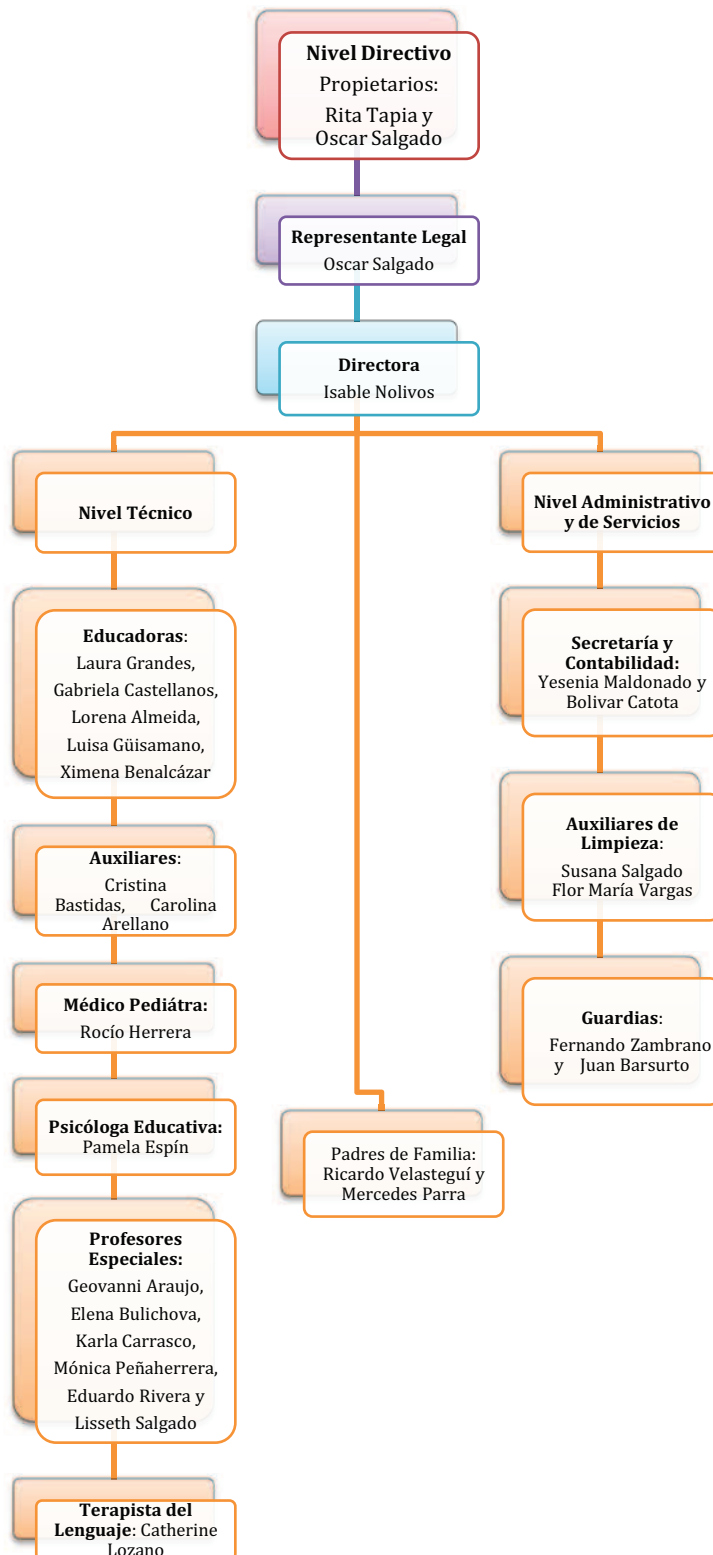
Nivel Directivo
Propietarios:
Rita Tapia y Oscar Salgado

Representante Legal
Oscar Salgado

Directora
Isable Nolivos

Nivel Técnico

Educadoras: Laura Grandes, Gabriela Castellanos, Lorena Almeida, Luisa Güisamano, Ximena Benalcázar

Auxiliares: Cristina Bastidas, Carolina Arellano

Médico Pediátra: Rocío Herrera

Psicóloga Educativa: Pamela Espín

Profesores Especiales: Geovanni Araujo, Elena Bulichova, Karla Carrasco, Mónica Peñaherrera, Eduardo Rivera y Lisseth Salgado

Terapista del Lenguaje: Catherine Lozano

Padres de Familia: Ricardo Velasteguí y Mercedes Parra

Nivel Administrativo y de Servicios

Secretaría y Contabilidad: Yesenia Maldonado y Bolivar Catota

Auxiliares de Limpieza: Susana Salgado Flor María Vargas

Guardias: Fernando Zambrano y Juan Barsurto